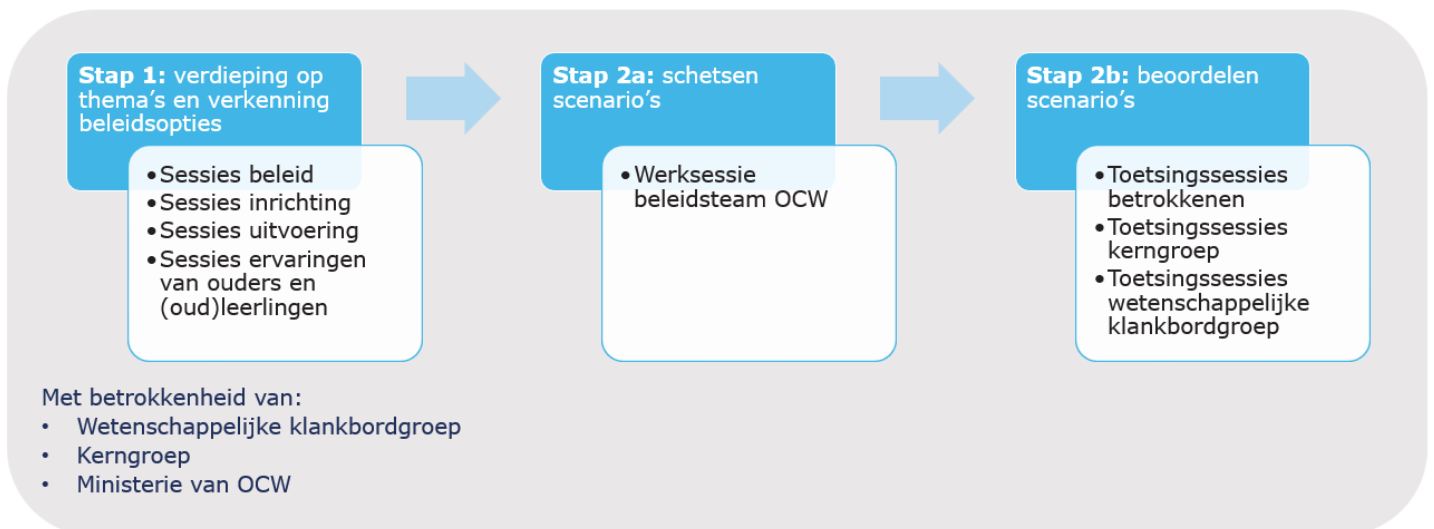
**Stap 1:** verdieping op thema's en verkenning beleidsopties

• Sessies beleid
• Sessies inrichting
• Sessies uitvoering
• Sessies ervaringen van ouders en (oud)leerlingen

**Stap 2a:** schetsen scenario's

• Werksessie beleidsteam OCW

**Stap 2b:** beoordelen scenario's

• Toetsingssessies betrokkenen
• Toetsingssessies kerngroep
• Toetsingssessies wetenschappelijke klankbordgroep

Met betrokkenheid van:
• Wetenschappelijke klankbordgroep
• Kerngroep
• Ministerie van OCW